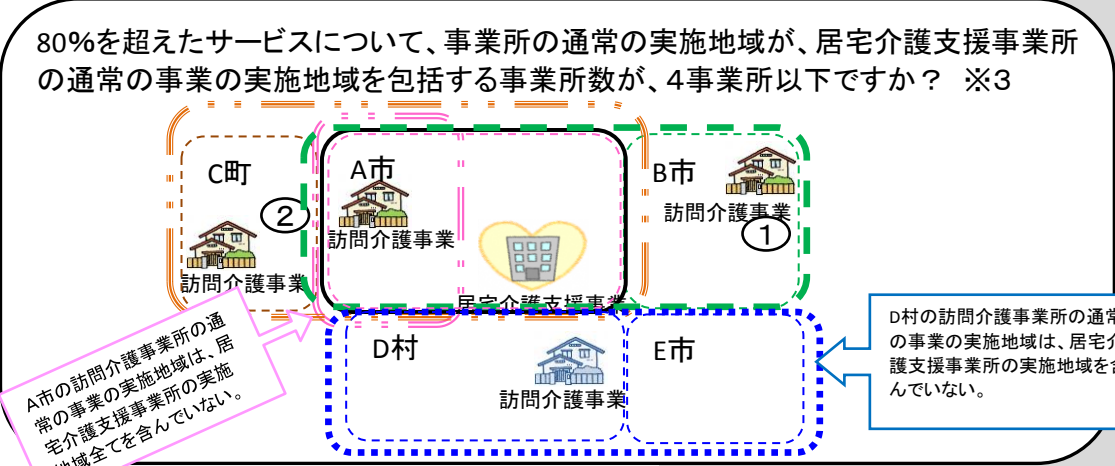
80%を超えたサービスについて、事業所の通常の実施地域が、居宅介護支援事業所の通常の事業の実施地域を包括する事業所数が、4事業所以下ですか？ ※3

C町

訪問介護事業

②

A市

訪問介護事業

居宅介護支援事業

B市

訪問介護事業

①

D村

訪問介護事業

E市

A市の訪問介護事業所の通常の事業の実施地域は、居宅介護支援事業所の実施地域全てを含んでいない。

D村の訪問介護事業所の通常の事業の実施地域は、居宅介護支援事業所の実施地域を含んでいない。